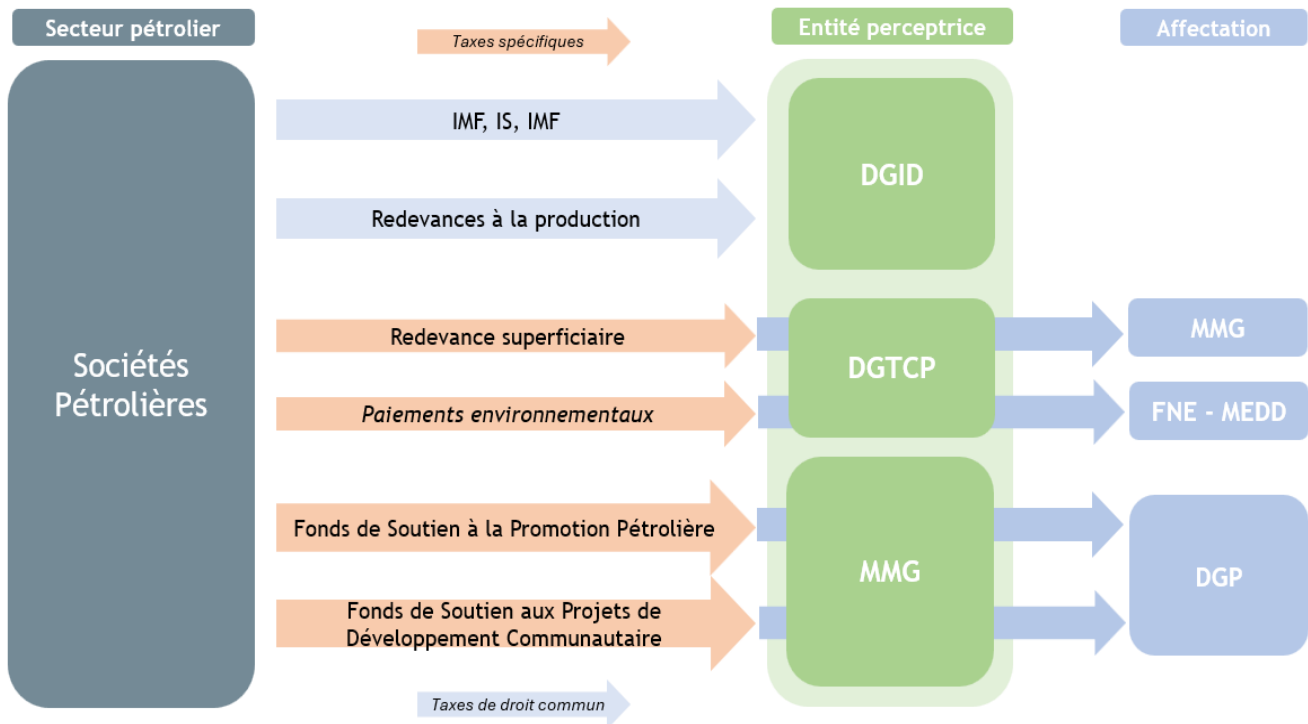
Secteur pétrolier

Taxes spécifiques

Entité perceptrice

Affectation

Sociétés Pétrolières

IMF, IS, IMF

Redevances à la production

DGID

Redevance superficiaire

Paiements environnementaux

DGTCP

MMG

FNE - MEDD

Fonds de Soutien à la Promotion Pétrolière

Fonds de Soutien aux Projets de Développement Communautaire

MMG

DGP

Taxes de droit commun